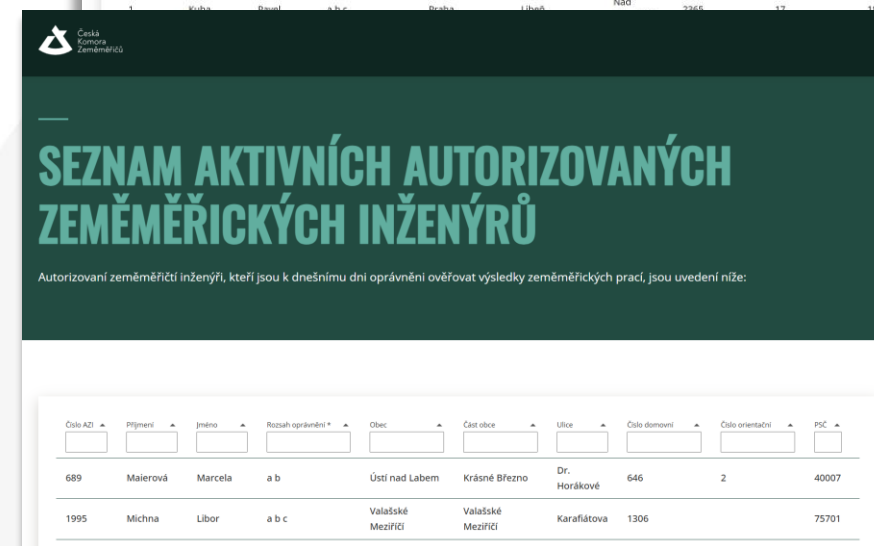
1 Kuba Pavel a b c Praha Libeň Nad 2365 17

Česká Komora Zeměměřičů

SEZNAM AKTIVNÍCH AUTORIZOVANÝCH ZEMĚMĚŘICKÝCH INŽENÝRŮ

Autorizovaní zeměměřičtí inženýři, kteří jsou k dnešnímu dni oprávněni ověřovat výsledky zeměměřických prací, jsou uvedení níže:

| Číslo AZI | Příjmení | Jméno | Rozsah oprávnění * | Obec | Část obce | Ulice | Číslo domovní | Číslo orientační | PSČ |
|---|---|---|---|---|---|---|---|---|---|
| 689 | Maierová | Marcela | a b | Ústí nad Labem | Krásné Březno | Dr. Horákové | 646 | 2 | 40007 |
| 1995 | Michna | Libor | a b c | Valašské Meziříčí | Valašské Meziříčí | Karafiátova | 1306 | | 75701 |